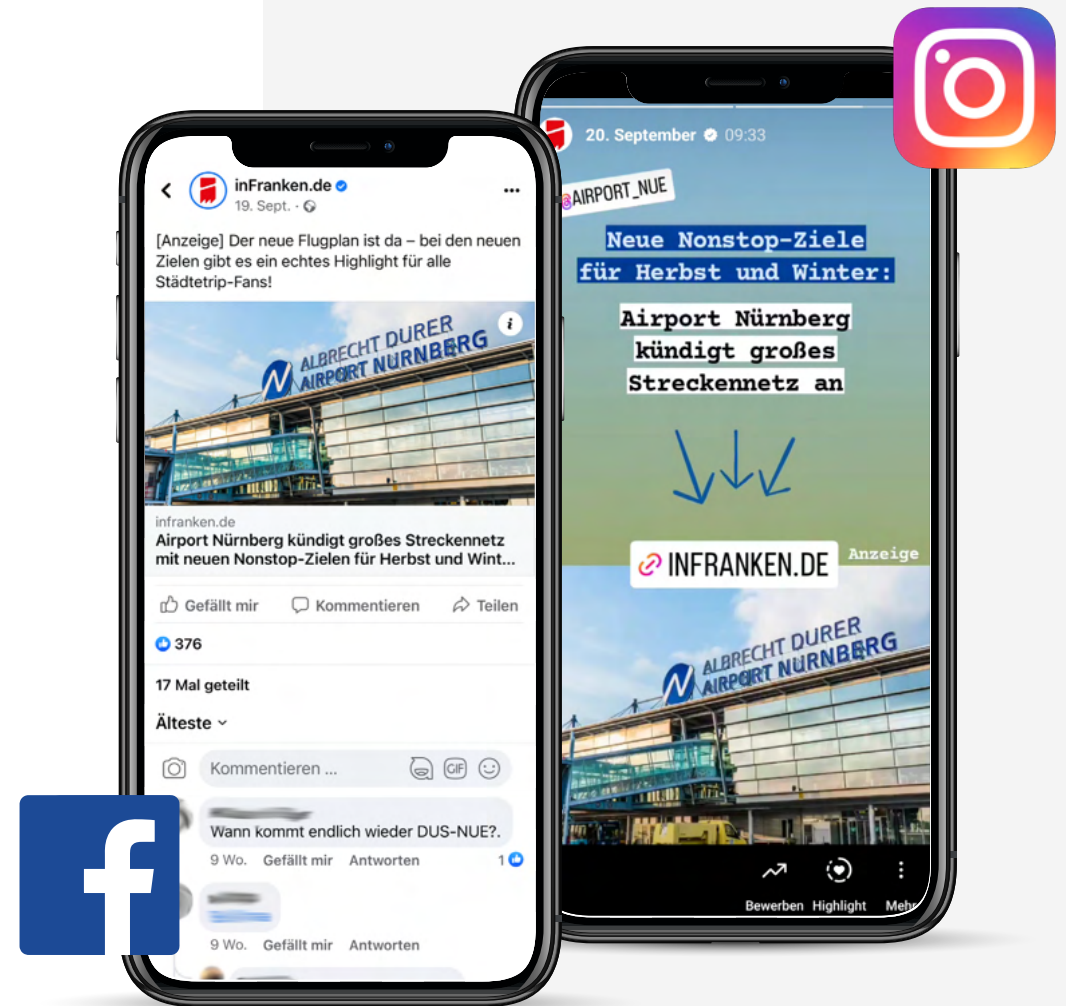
inFranken.de
19. Sept. ·

[Anzeige] Der neue Flugplan ist da – bei den neuen Zielen gibt es ein echtes Highlight für alle Städtetrip-Fans!

ALBRECHT DURER AIRPORT NÜRNBERG

infranken.de
Airport Nürnberg kündigt großes Streckennetz mit neuen Nonstop-Zielen für Herbst und Wint...

Gefällt mir Kommentieren Teilen

376

17 Mal geteilt

Älteste

Kommentieren ...

Wann kommt endlich wieder DUS-NUE?.

9 Wo. Gefällt mir Antworten 1

9 Wo. Gefällt mir Antworten

20. September 09:33

AIRPORT_NUE

Neue Nonstop-Ziele für Herbst und Winter:

Airport Nürnberg kündigt großes Streckennetz an

INFRANKEN.DE

Anzeige

ALBRECHT DURER AIRPORT NÜRNBERG

Bewerben Highlight Mehr